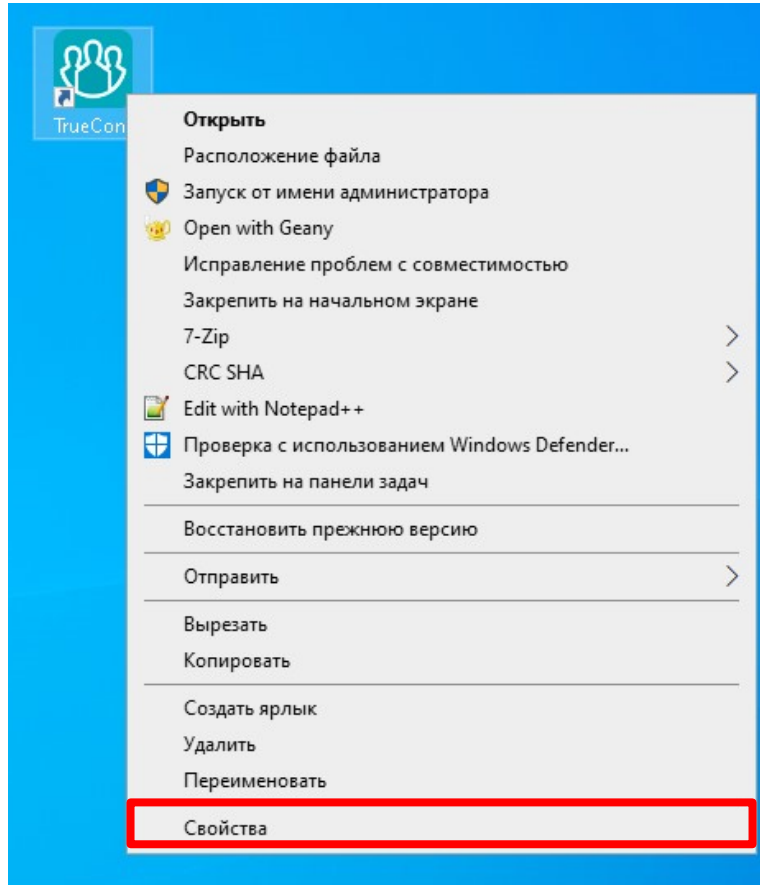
TrueCon

Открыть
Расположение файла
Запуск от имени администратора
Open with Geany
Исправление проблем с совместимостью
Закрепить на начальном экране
7-Zip
CRC SHA
Edit with Notepad++
Проверка с использованием Windows Defender...
Закрепить на панели задач

Восстановить прежнюю версию

Отправить

Вырезать
Копировать

Создать ярлык
Удалить
Переименовать

Свойства